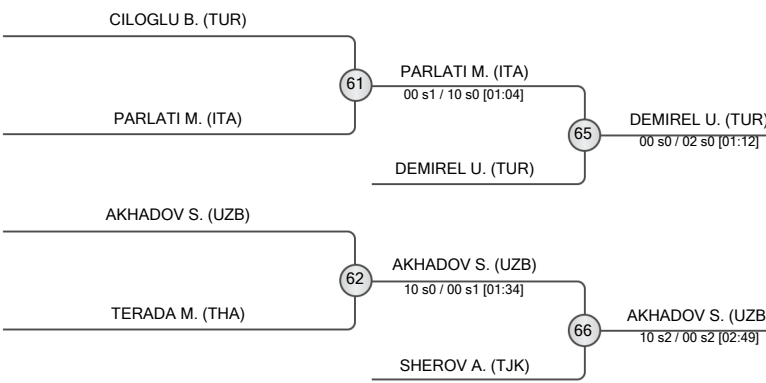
CILOGLU B. (TUR)

PARLATI M. (ITA)

61

PARLATI M. (ITA)
00 s1 / 10 s0 [01:04]

DEMIREL U. (TUR)

65

DEMIREL U. (TUR)
00 s0 / 02 s0 [01:12]

AKHADOV S. (UZB)

TERADA M. (THA)

62

AKHADOV S. (UZB)
10 s0 / 00 s1 [01:34]

SHEROV A. (TJK)

66

AKHADOV S. (UZB
10 s2 / 00 s2 [02:49]